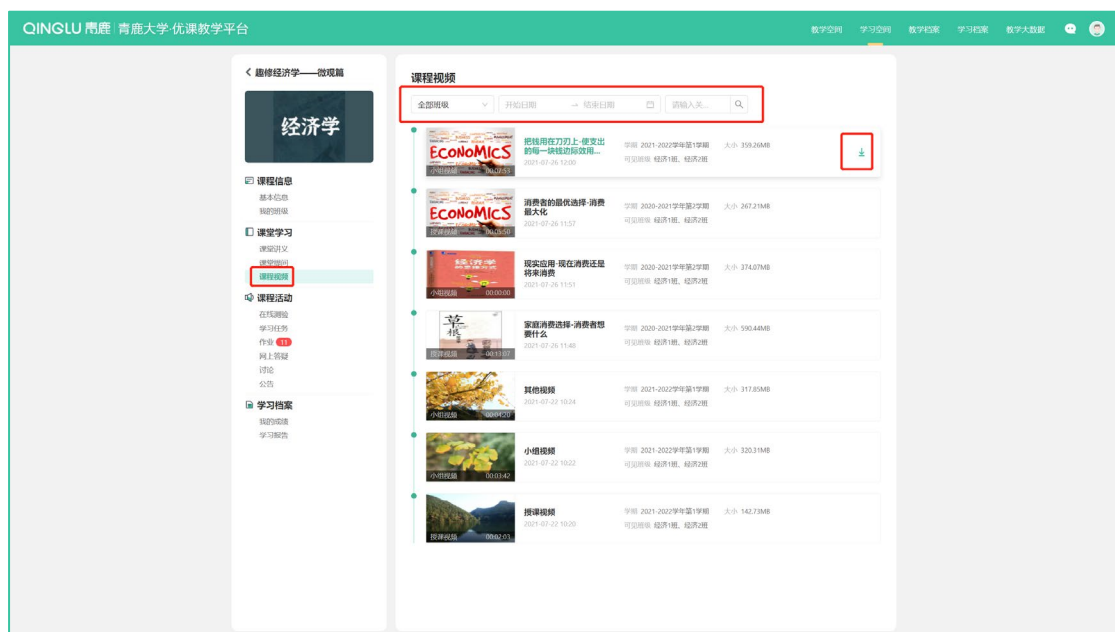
QINGLU 青鹿 | 青鹿大学·优课教学平台

教学空间 学习空间 教学档案 学习档案 教学大数据

< 趣修经济学——微观篇

经济学

课程信息
基本信息
我的班级

课堂学习
课堂讲义
课堂提问
课程视频

课程活动
在线测验
学习任务
作业 11
网上答疑
讨论
公告

学习档案
我的成绩
学习报告

课程视频

全部班级 开始日期 → 结束日期 请输入关... 

ECONOMICS 小组视频 00:07:53
把钱用在刀刃上-使支出的每一块钱边际效用...
2021-07-26 12:00
学期 2021-2022学年第1学期
可见班级 经济1班、经济2班
大小 359.26MB

ECONOMICS 授课视频 00:05:50
消费者的最优选择-消费最大化
2021-07-26 11:57
学期 2020-2021学年第2学期
可见班级 经济1班、经济2班
大小 267.21MB

小组视频 00:00:00
现实应用-现在消费还是将来消费
2021-07-26 11:51
学期 2020-2021学年第2学期
可见班级 经济1班、经济2班
大小 374.07MB

授课视频 00:13:07
家庭消费选择-消费者想要什么
2021-07-26 11:40
学期 2020-2021学年第2学期
可见班级 经济1班、经济2班
大小 590.44MB

小组视频 00:04:20
其他视频
2021-07-22 10:24
学期 2021-2022学年第1学期
可见班级 经济1班、经济2班
大小 317.85MB

小组视频 00:03:42
小组视频
2021-07-22 10:22
学期 2021-2022学年第1学期
可见班级 经济1班、经济2班
大小 320.31MB

授课视频 00:02:03
授课视频
2021-07-22 10:20
学期 2021-2022学年第1学期
可见班级 经济1班、经济2班
大小 142.73MB